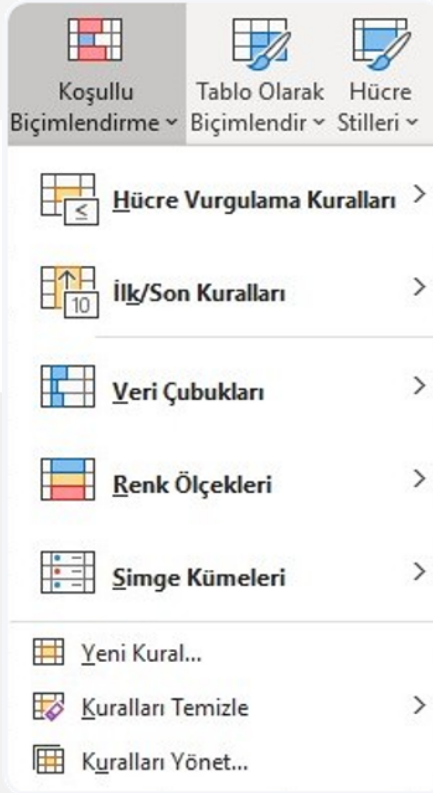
Koşullu Biçimlendirme ˅

Tablo Olarak Biçimlendir ˅

Hücre Stilleri ˅

Hücre Vurgulama Kuralları >

İlk/Son Kuralları >

Veri Çubukları >

Renk Ölçekleri >

Simge Kümeleri >

Yeni Kural...

Kuralları Temizle >

Kuralları Yönet...